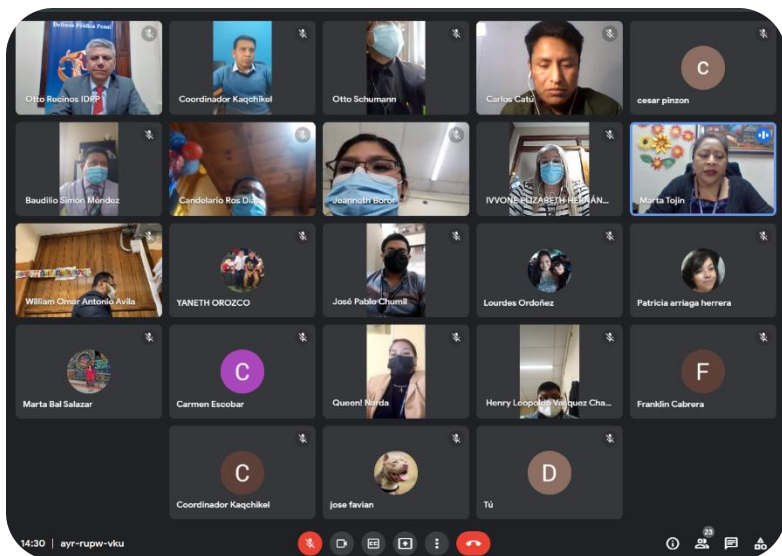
Defensa Pública Penal
Otto Recinos IDPP
Coordinador Kaqchikel
Otto Schumann
Carlos Catú
C
cesar pinzon
Baudilio Simon Méndez
Candelario Ros Díaz
Jeanneth Boror
IVVONE ELIZABETH HERNÁN...
Marta Tojin
William Omar Antonio Avila
YANETH OROZCO
José Pablo Chumil
Lourdes Ordoñez
Patricia arriaga herrera
Marta Bal Salazar
C
Carmen Escobar
Queen! Narda
Henry Leopoldo Vasquez Cha...
F
Franklin Cabrera
C
Coordinador Kaqchikel
jose favian
D
Tú
14:30 | ayr-rupw-vku
23